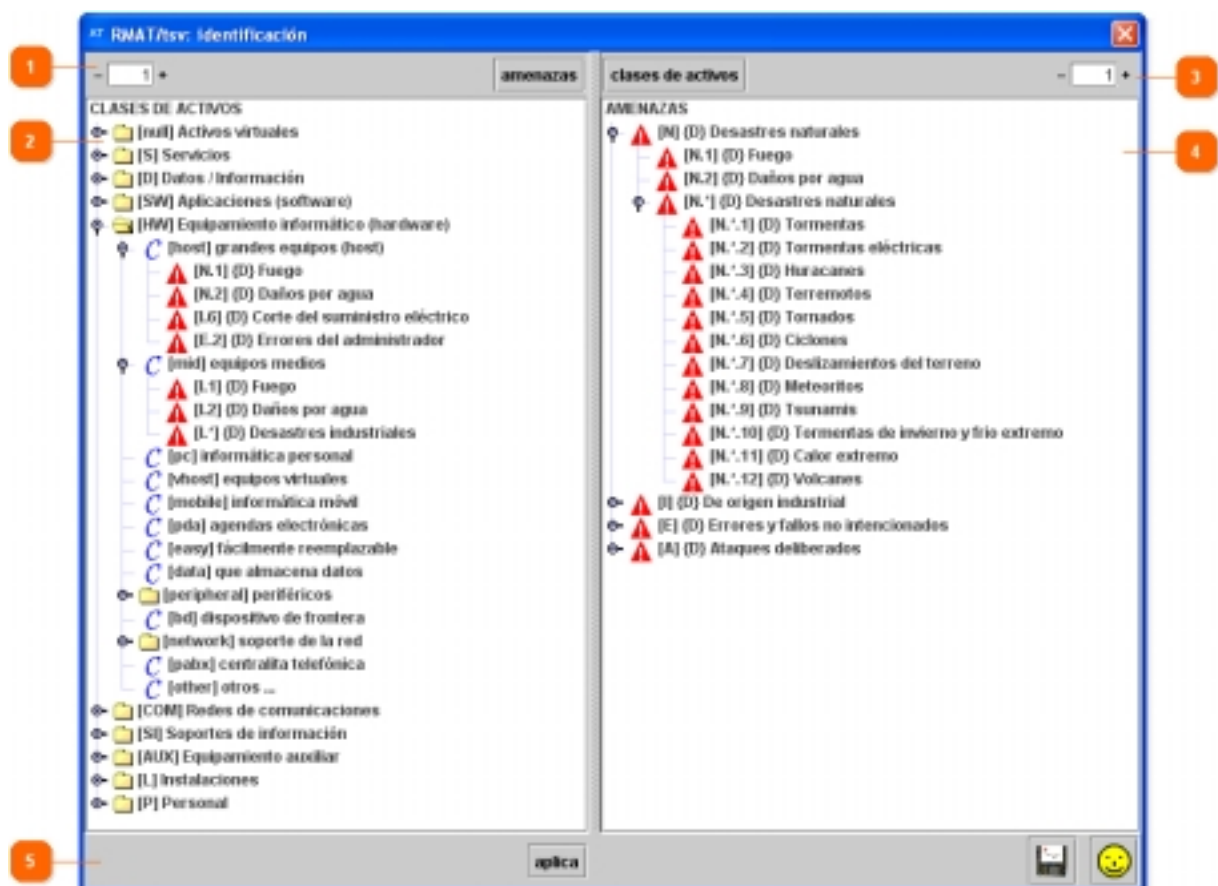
RMAT/tsv: identificación

1

– 1 +

amenazas

clases de activos

– 1 +

3

CLASES DE ACTIVOS

2

[null] Activos virtuales
[S] Servicios
[D] Datos / Información
[SW] Aplicaciones (software)
[HW] Equipamiento informático (hardware)
[host] grandes equipos (host)
[N.1] (D) Fuego
[N.2] (D) Daños por agua
[I.6] (D) Corte del suministro eléctrico
[E.2] (D) Errores del administrador
[mid] equipos medios
[I.1] (D) Fuego
[I.2] (D) Daños por agua
[I.*] (D) Desastres industriales
[pc] informática personal
[vhost] equipos virtuales
[mobile] informática móvil
[pda] agendas electrónicas
[easy] fácilmente reemplazable
[data] que almacena datos
[peripheral] periféricos
[bd] dispositivo de frontera
[network] soporte de la red
[pabx] centralita telefónica
[other] otros ...
[COM] Redes de comunicaciones
[SI] Soportes de información
[AUX] Equipamiento auxiliar
[L] Instalaciones
[P] Personal

AMENAZAS

4

[N] (D) Desastres naturales
[N.1] (D) Fuego
[N.2] (D) Daños por agua
[N.*] (D) Desastres naturales
[N.*.1] (D) Tormentas
[N.*.2] (D) Tormentas eléctricas
[N.*.3] (D) Huracanes
[N.*.4] (D) Terremotos
[N.*.5] (D) Tornados
[N.*.6] (D) Ciclones
[N.*.7] (D) Deslizamientos del terreno
[N.*.8] (D) Meteoritos
[N.*.9] (D) Tsunamis
[N.*.10] (D) Tormentas de invierno y frío extremo
[N.*.11] (D) Calor extremo
[N.*.12] (D) Volcanes
[I] (D) De origen industrial
[E] (D) Errores y fallos no intencionados
[A] (D) Ataques deliberados

5

aplica